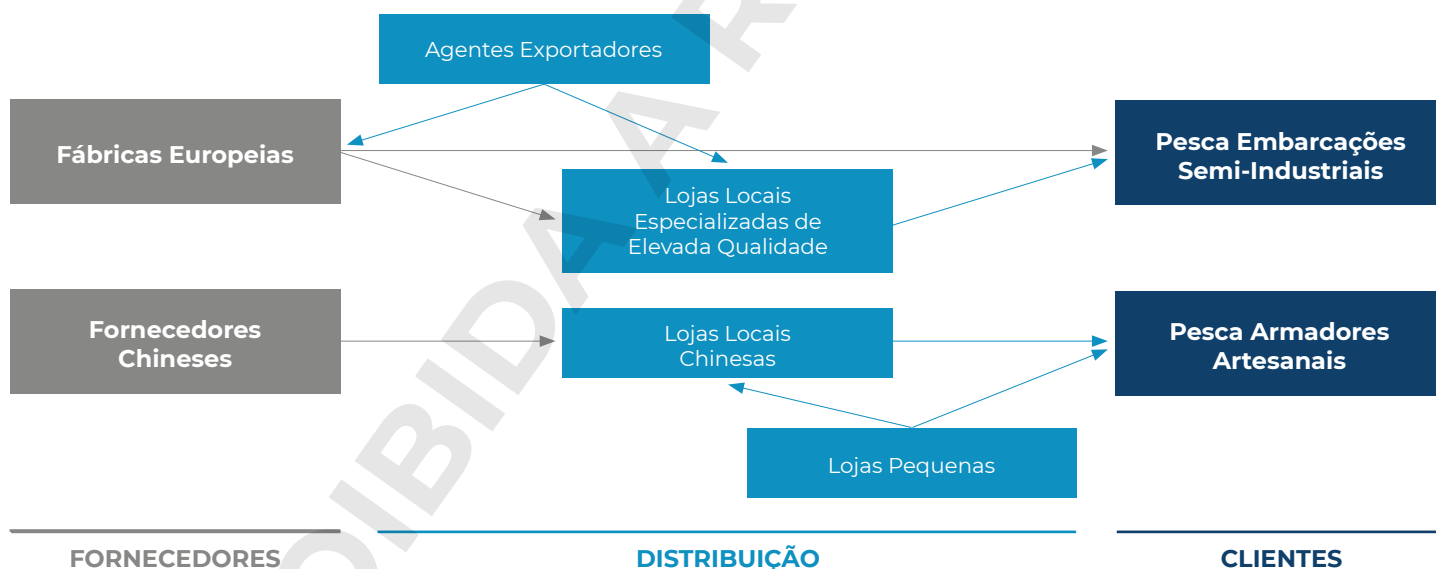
Agentes Exportadores

Fábricas Europeias

Pesca Embarcações Semi-Industriais

Lojas Locais Especializadas de Elevada Qualidade

Fornecedores Chineses

Lojas Locais Chinesas

Pesca Armadores Artesanais

Lojas Pequenas

OIBIDA A

FORNECEDORES

DISTRIBUIÇÃO

CLIENTES